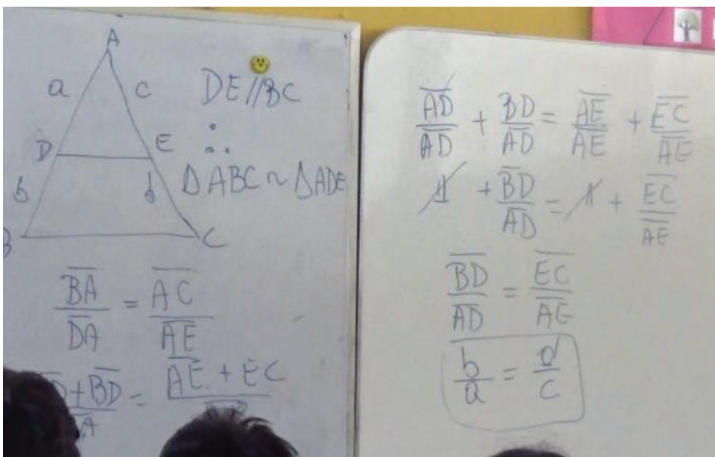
A

a c

D E

b d

B C

$DE \parallel BC$

$\therefore$

$\triangle ABC \sim \triangle ADE$

$\frac{\overline{BA}}{\overline{DA}} = \frac{\overline{AC}}{\overline{AE}}$

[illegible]$\frac{D + \overline{BD}}{A} = \frac{\overline{AE} + \overline{EC}}{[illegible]}$

$\frac{\overline{AD}}{\overline{AD}} + \frac{\overline{BD}}{\overline{AD}} = \frac{\overline{AE}}{\overline{AE}} + \frac{\overline{EC}}{\overline{AE}}$

$1 + \frac{\overline{BD}}{\overline{AD}} = 1 + \frac{\overline{EC}}{\overline{AE}}$

$\frac{\overline{BD}}{\overline{AD}} = \frac{\overline{EC}}{\overline{AE}}$

$\frac{b}{a} = \frac{d}{c}$